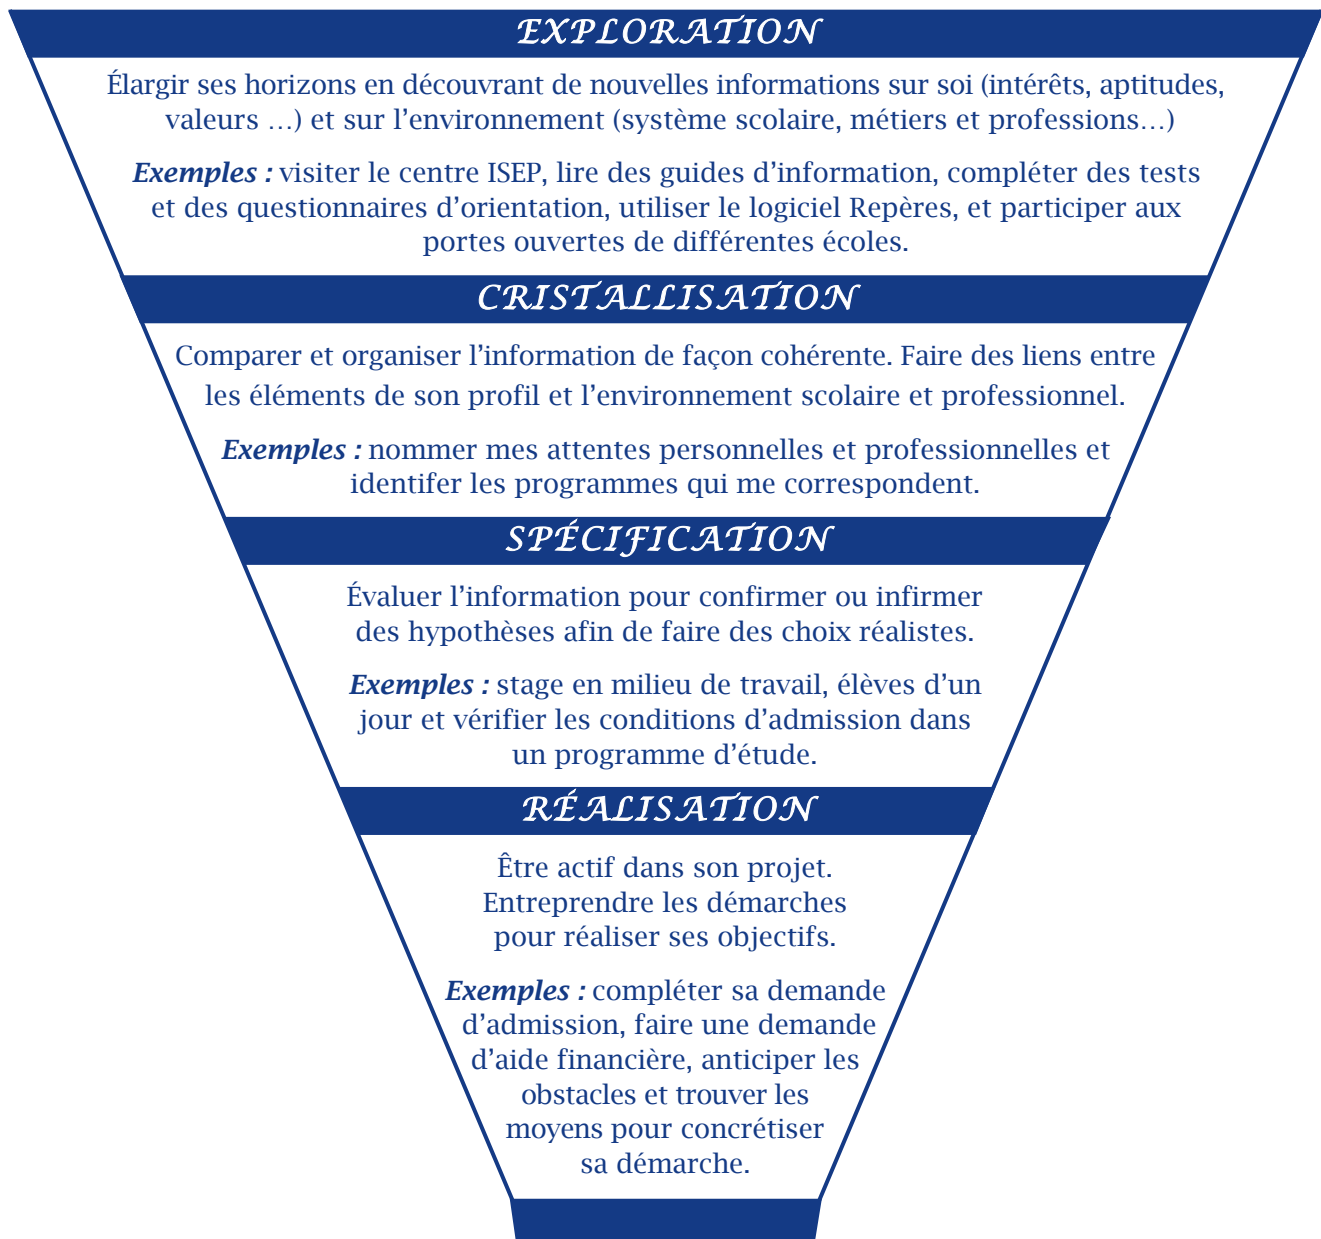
EXPLORATION

Élargir ses horizons en découvrant de nouvelles informations sur soi (intérêts, aptitudes, valeurs ...) et sur l'environnement (système scolaire, métiers et professions...)

*Exemples :* visiter le centre ISEP, lire des guides d'information, compléter des tests et des questionnaires d'orientation, utiliser le logiciel Repères, et participer aux portes ouvertes de différentes écoles.

CRISTALLISATION

Comparer et organiser l'information de façon cohérente. Faire des liens entre les éléments de son profil et l'environnement scolaire et professionnel.

*Exemples :* nommer mes attentes personnelles et professionnelles et identifer les programmes qui me correspondent.

SPÉCIFICATION

Évaluer l'information pour confirmer ou infirmer des hypothèses afin de faire des choix réalistes.

*Exemples :* stage en milieu de travail, élèves d'un jour et vérifier les conditions d'admission dans un programme d'étude.

RÉALISATION

Être actif dans son projet. Entreprendre les démarches pour réaliser ses objectifs.

*Exemples :* compléter sa demande d'admission, faire une demande d'aide financière, anticiper les obstacles et trouver les moyens pour concrétiser sa démarche.